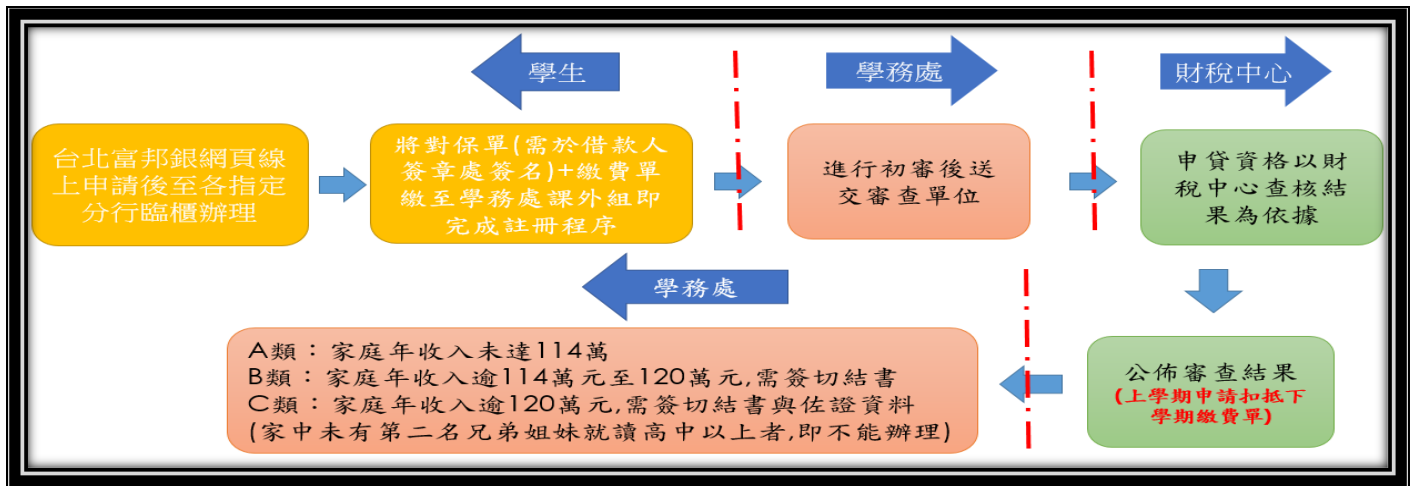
學生

學務處

財稅中心

台北富邦銀網頁線上申請後至各指定分行臨櫃辦理

將對保單(需於借款人簽章處簽名)+繳費單繳至學務處課外組即完成註冊程序

進行初審後送交審查單位

申貸資格以財稅中心查核結果為依據

學務處

A類：家庭年收入未達114萬
B類：家庭年收入逾114萬元至120萬元,需簽切結書
C類：家庭年收入逾120萬元,需簽切結書與佐證資料
(家中未有第二名兄弟姐妹就讀高中以上者,即不能辦理)

公佈審查結果
(上學期申請扣抵下學期繳費單)